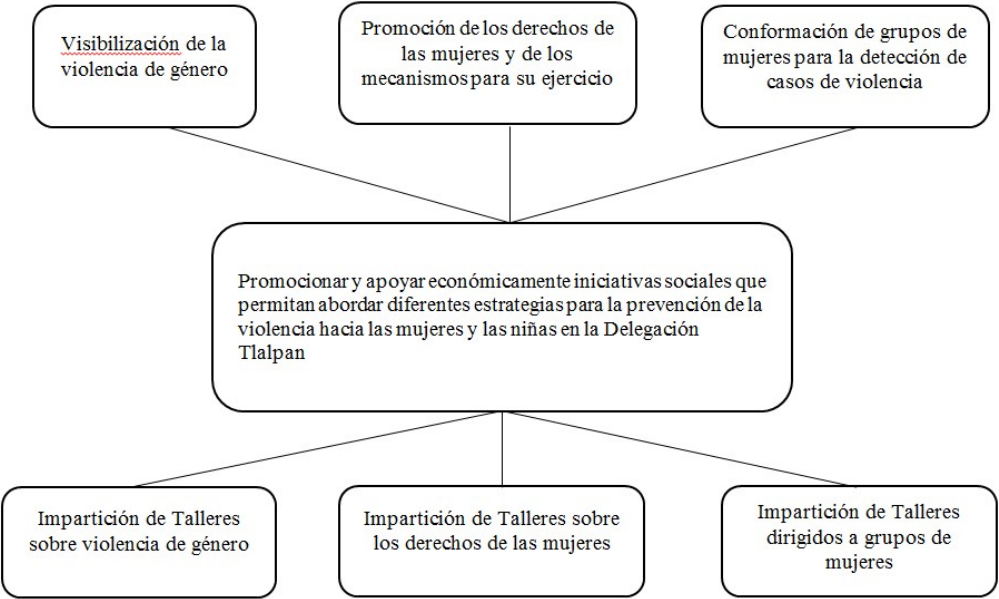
Visibilización de la violencia de género

Promoción de los derechos de las mujeres y de los mecanismos para su ejercicio

Conformación de grupos de mujeres para la detección de casos de violencia

Promocionar y apoyar económicamente iniciativas sociales que permitan abordar diferentes estrategias para la prevención de la violencia hacia las mujeres y las niñas en la Delegación Tlalpan

Impartición de Talleres sobre violencia de género

Impartición de Talleres sobre los derechos de las mujeres

Impartición de Talleres dirigidos a grupos de mujeres